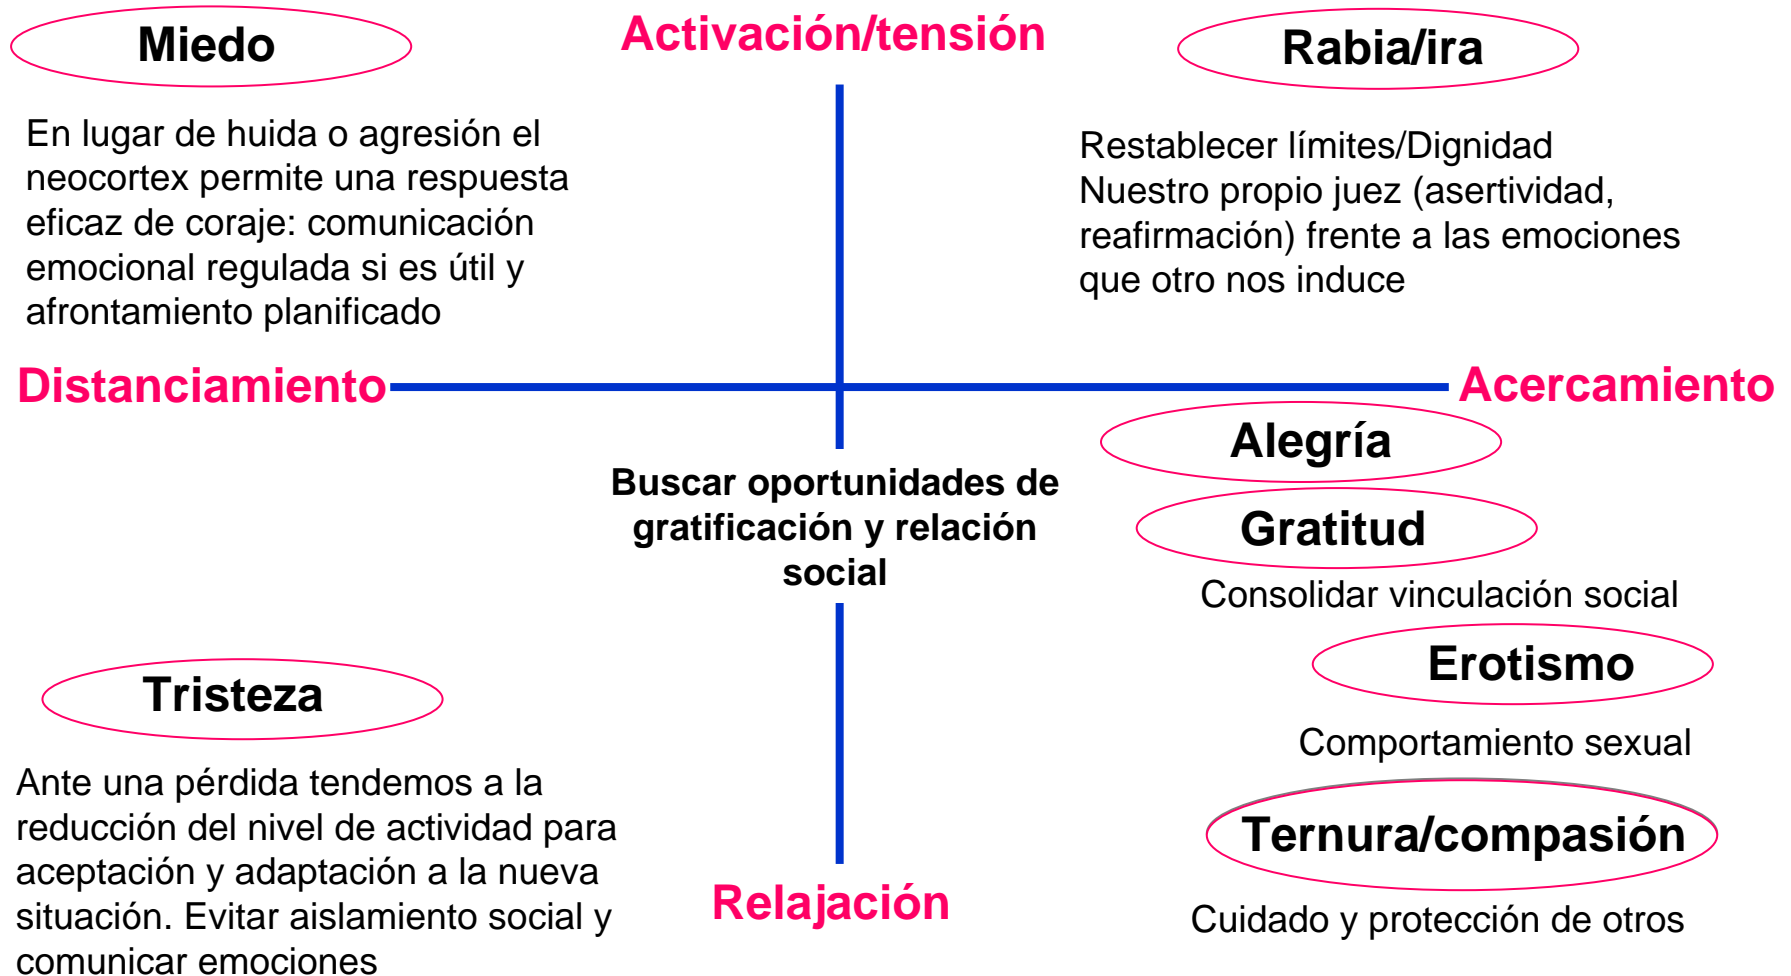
Miedo

Activación/tensión

Rabia/ira

En lugar de huida o agresión el neocortex permite una respuesta eficaz de coraje: comunicación emocional regulada si es útil y afrontamiento planificado

Restablecer límites/Dignidad
Nuestro propio juez (asertividad, reafirmación) frente a las emociones que otro nos induce

Distanciamiento

Acercamiento

Alegría

Buscar oportunidades de gratificación y relación social

Gratitud

Consolidar vinculación social

Erotismo

Tristeza

Comportamiento sexual

Ternura/compasión

Ante una pérdida tendemos a la reducción del nivel de actividad para aceptación y adaptación a la nueva situación. Evitar aislamiento social y comunicar emociones

Relajación

Cuidado y protección de otros